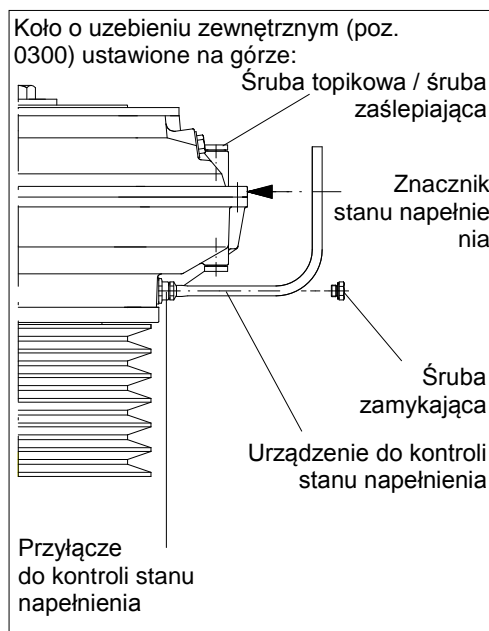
Koło o uzebieniu zewnętrznym (poz. 0300) ustawione na górze:

Śruba topikowa / śruba zaślepiająca

Znacznik stanu napełnie nia

Śruba zamykająca

Urządzenie do kontroli stanu napełnienia

Przyłącze do kontroli stanu napełnienia